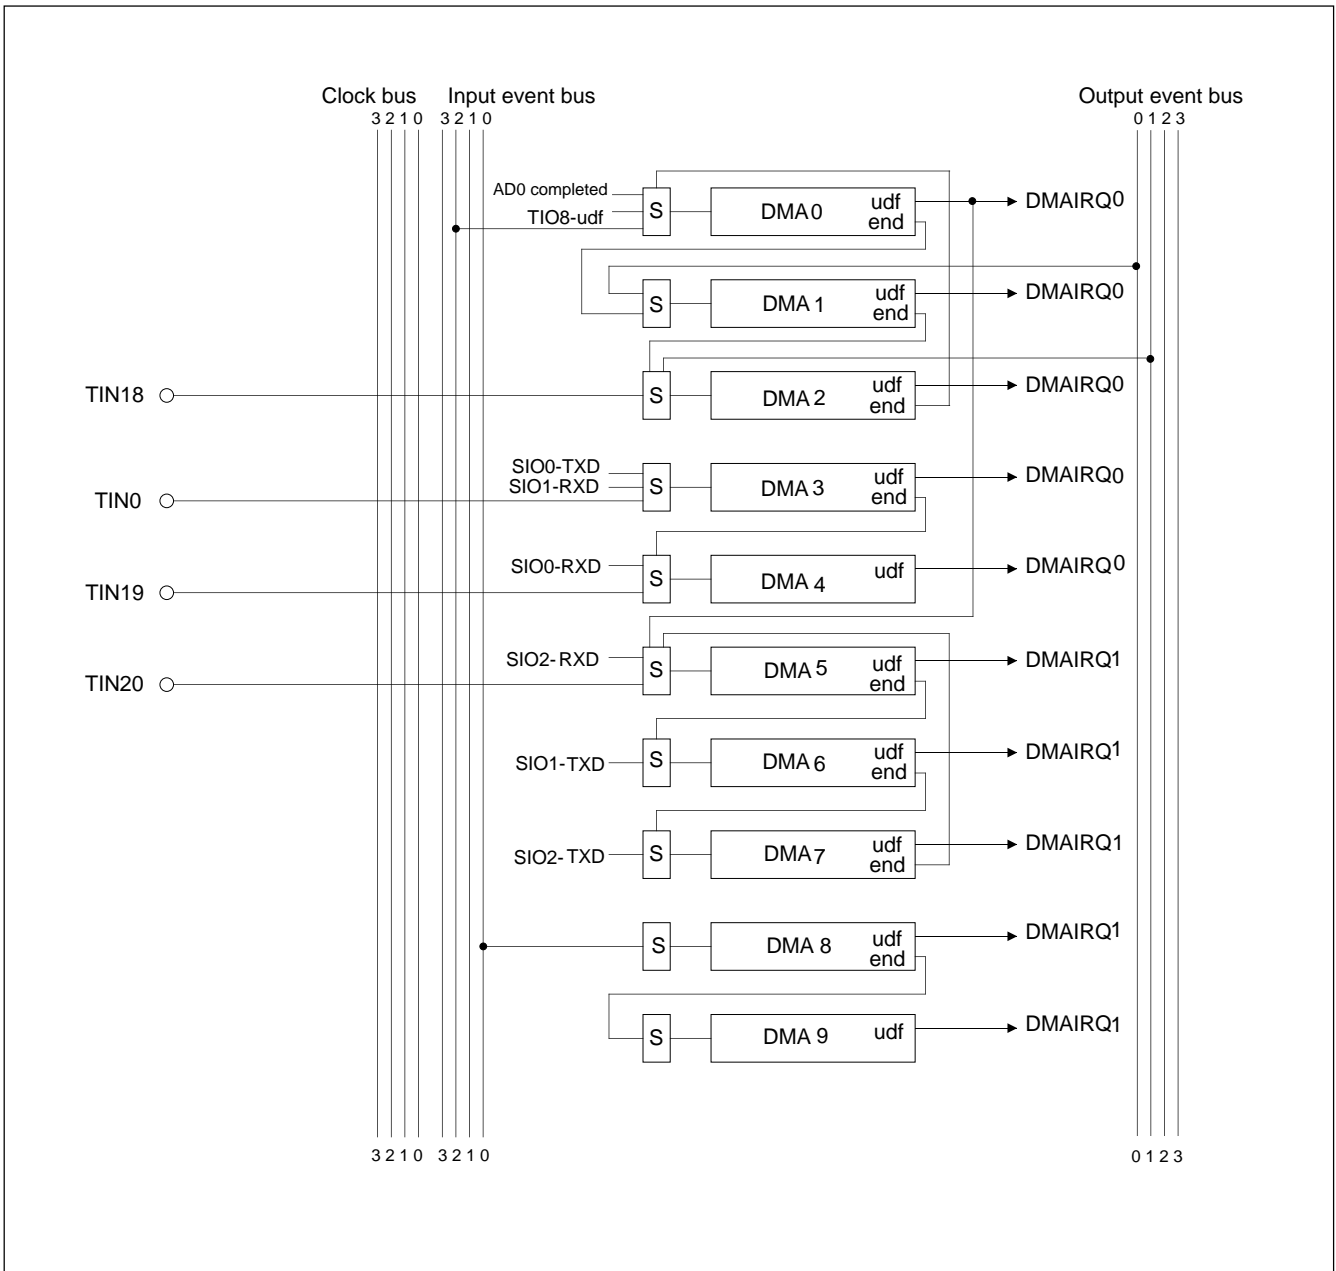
Clock bus
3 2 1 0
Input event bus
3 2 1 0
Output event bus
0 1 2 3

AD0 completed
TIO8-udf
S
DMA 0
udf
end
DMAIRQ0

S
DMA 1
udf
end
DMAIRQ0

TIN18
S
DMA 2
udf
end
DMAIRQ0

SIO0-TXD
SIO1-RXD
TIN0
S
DMA 3
udf
end
DMAIRQ0

SIO0-RXD
TIN19
S
DMA 4
udf
DMAIRQ0

SIO2-RXD
TIN20
S
DMA 5
udf
end
DMAIRQ1

SIO1-TXD
S
DMA 6
udf
end
DMAIRQ1

SIO2-TXD
S
DMA 7
udf
end
DMAIRQ1

S
DMA 8
udf
end
DMAIRQ1

S
DMA 9
udf
DMAIRQ1

3 2 1 0
3 2 1 0
0 1 2 3